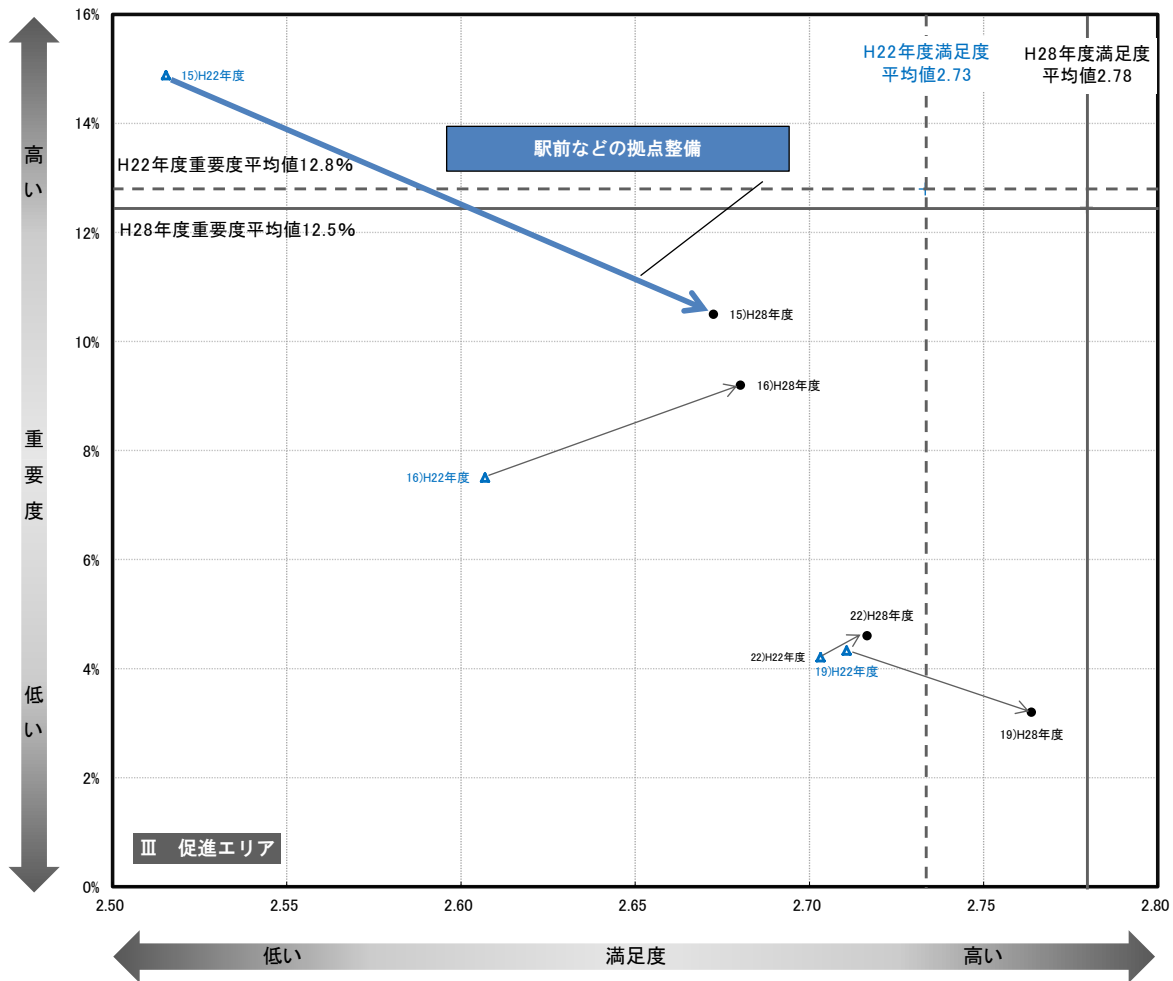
高い

重要度

低い

16%
14%
12%
10%
8%
6%
4%
2%
0%

H22年度満足度平均値2.73

H28年度満足度平均値2.78

15)H22年度

駅前などの拠点整備

H22年度重要度平均値12.8%

H28年度重要度平均値12.5%

15)H28年度

16)H28年度

16)H22年度

22)H28年度

22)H22年度

19)H22年度

19)H28年度

Ⅲ　促進エリア

2.50
2.55
2.60
2.65
2.70
2.75
2.80

低い

満足度

高い